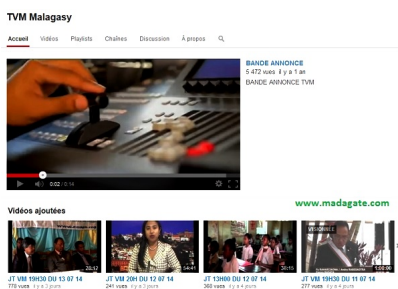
TVM Malagasy

Accueil Vidéos Playlists Chaînes Discussion À propos

BANDE ANNONCE
5 472 vues il y a 1 an
BANDE ANNONCE TVM

0:02 / 0:14

www.madagate.com

Vidéos ajoutées

28:12
JT VM 19H30 DU 13 07 14
778 vues il y a 2 jours

JT VM 20H DU 12 07 14
241 vues il y a 3 jours

30:15
JT VM 13H00 DU 12 07 14
368 vues il y a 3 jours

1:00:00
JT VM 19H30 DU 11 07 14
277 vues il y a 4 jours